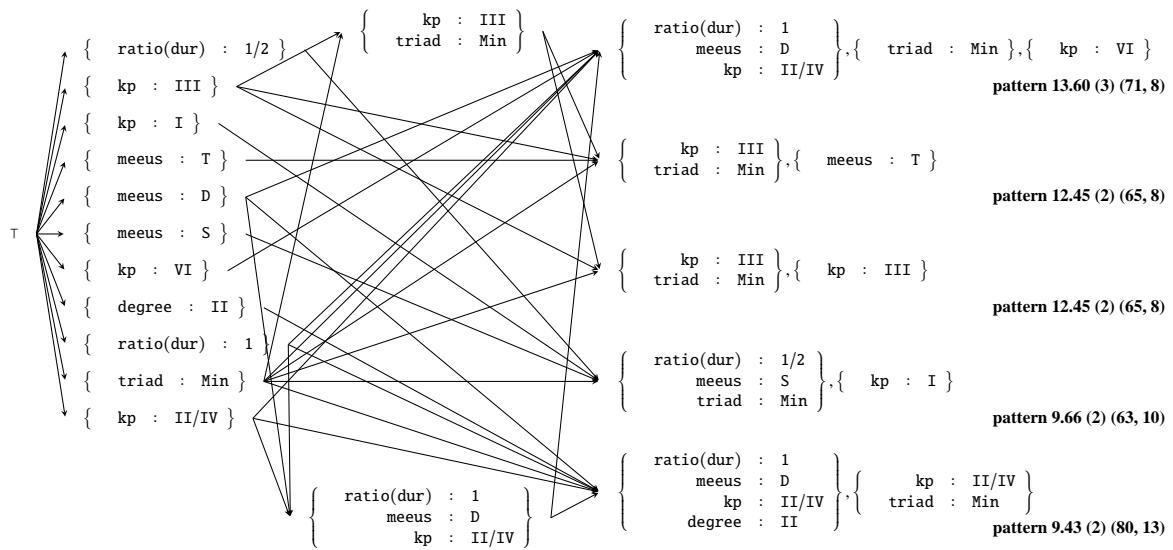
T

{ ratio(dur) : 1/2 }
{ kp : III }
{ kp : I }
{ meeus : T }
{ meeus : D }
{ meeus : S }
{ kp : VI }
{ degree : II }
{ ratio(dur) : 1 }
{ triad : Min }
{ kp : II/IV }

{ kp : III
triad : Min }

{ ratio(dur) : 1
meeus : D
kp : II/IV }

{ ratio(dur) : 1
meeus : D
kp : II/IV }, { triad : Min }, { kp : VI }
**pattern 13.60 (3) (71, 8)**

{ kp : III
triad : Min }, { meeus : T }
**pattern 12.45 (2) (65, 8)**

{ kp : III
triad : Min }, { kp : III }
**pattern 12.45 (2) (65, 8)**

{ ratio(dur) : 1/2
meeus : S
triad : Min }, { kp : I }
**pattern 9.66 (2) (63, 10)**

{ ratio(dur) : 1
meeus : D
kp : II/IV
degree : II }, { kp : II/IV
triad : Min }
**pattern 9.43 (2) (80, 13)**